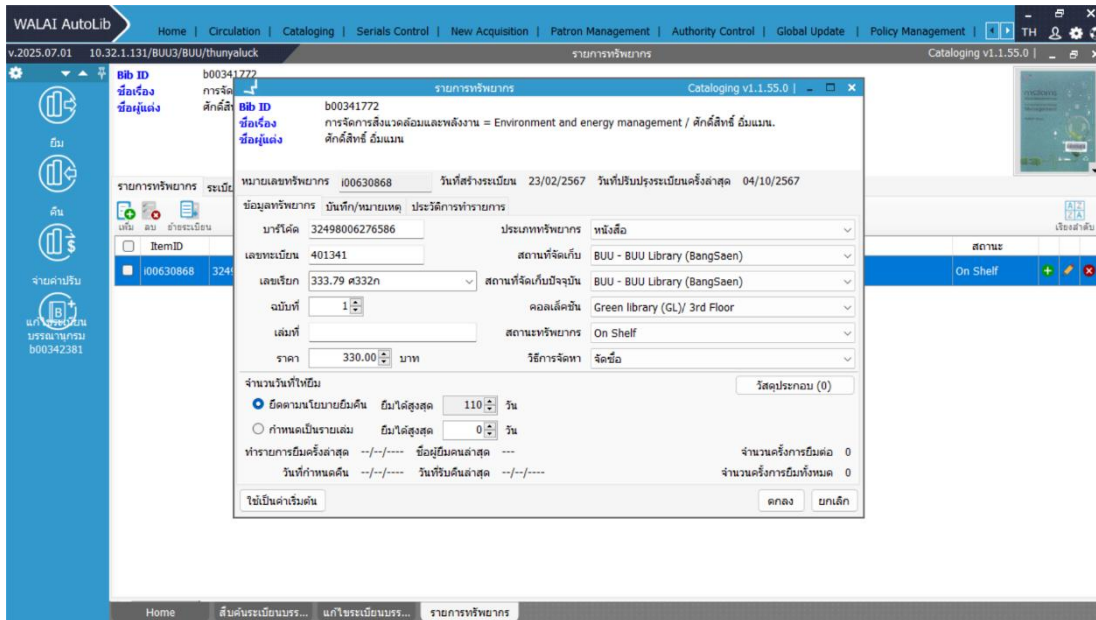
WALAI AutoLib

Home | Circulation | Cataloging | Serials Control | New Acquisition | Patron Management | Authority Control | Global Update | Policy Management |

TH

v.2025.07.01 10.32.1.131/BUU3/BUU/thunyaluck

รายการทรัพยากร

Cataloging v1.1.55.0 |

ยืม

คืน

จ่ายค่าปรับ

แก้ไขระเบียนบรรณานุกรม b00342381

Bib ID b00341772
ชื่อเรื่อง การจัด
ชื่อผู้แต่ง ศักดิ์สิ

รายการทรัพยากร ระเบี

เพิ่ม ลบ ย้ายระเบียน

ItemID

i00630868 3249

สถานะ

On Shelf

เรียงลำดับ

รายการทรัพยากร

Cataloging v1.1.55.0 |

Bib ID b00341772
ชื่อเรื่อง การจัดการสิ่งแวดล้อมและพลังงาน = Environment and energy management / ศักดิ์สิทธิ์ อื่มแมน.
ชื่อผู้แต่ง ศักดิ์สิทธิ์ อื่มแมน

หมายเลขทรัพยากร i00630868 วันที่สร้างระเบียน 23/02/2567 วันที่ปรับปรุงระเบียนครั้งล่าสุด 04/10/2567

ข้อมูลทรัพยากร บันทึก/หมายเหตุ ประวัติการทำรายการ

บาร์โค้ด 32498006276586
ประเภททรัพยากร หนังสือ
เลขทะเบียน 401341
สถานที่จัดเก็บ BUU - BUU Library (BangSaen)
เลขเรียก 333.79 ศ332ก
สถานที่จัดเก็บปัจจุบัน BUU - BUU Library (BangSaen)
ฉบับที่ 1
คอลเล็คชั่น Green library (GL)/ 3rd Floor
เล่มที่
สถานะทรัพยากร On Shelf
ราคา 330.00 บาท
วิธีการจัดหา จัดซื้อ

จำนวนวันที่ให้ยืม
วัสดุประกอบ (0)
ยึดตามนโยบายยืมคืน ยืมได้สูงสุด 110 วัน
กำหนดเป็นรายเล่ม ยืมได้สูงสุด 0 วัน
ทำรายการยืมครั้งล่าสุด --/--/---- ชื่อผู้ยืมคนล่าสุด ---
จำนวนครั้งการยืมต่อ 0
วันที่กำหนดคืน --/--/---- วันที่รับคืนล่าสุด --/--/----
จำนวนครั้งการยืมทั้งหมด 0

ใช้เป็นค่าเริ่มต้น
ตกลง ยกเลิก

Home | สืบค้นระเบียนบรร... | แก้ไขระเบียนบรร... | รายการทรัพยากร